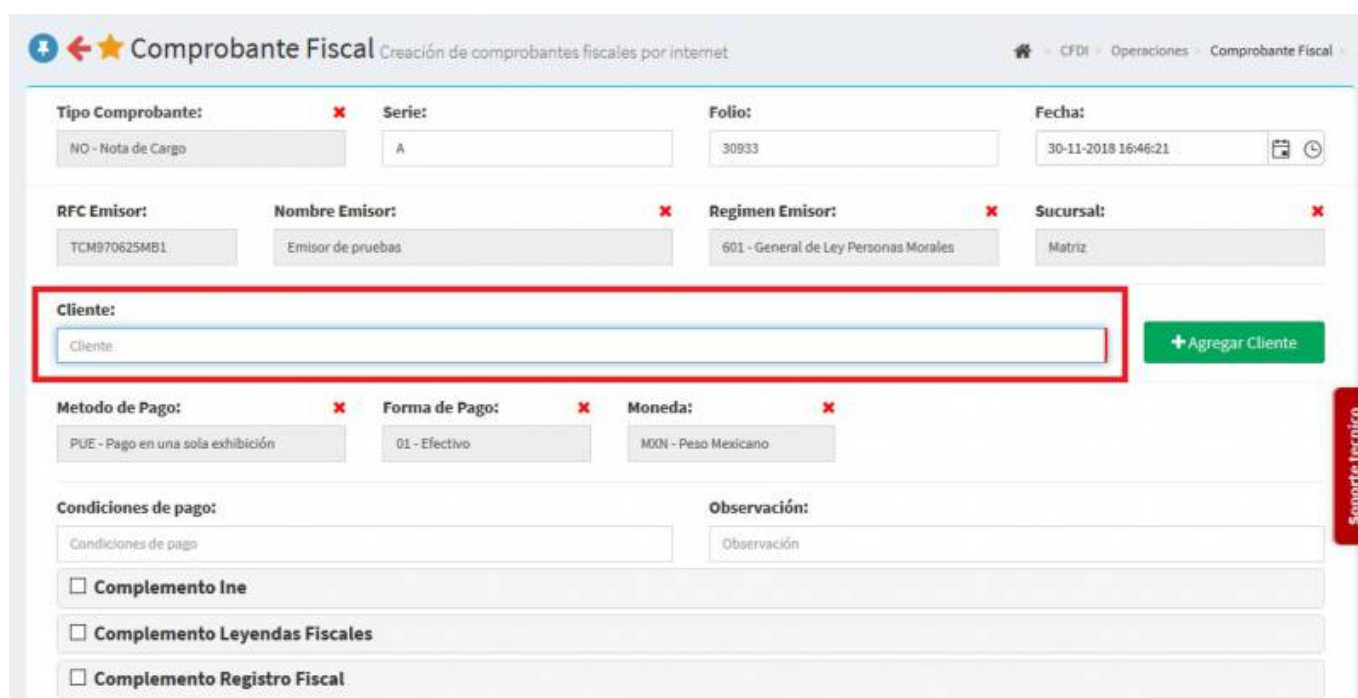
Comprobante Fiscal Creación de comprobantes fiscales por internet

CFDI > Operaciones > Comprobante Fiscal

Tipo Comprobante:
NO - Nota de Cargo

Serie:
A

Folio:
30933

Fecha:
30-11-2018 16:46:21

RFC Emisor:
TCM970625MB1

Nombre Emisor:
Emisor de pruebas

Regimen Emisor:
601 - General de Ley Personas Morales

Sucursal:
Matriz

Cliente:
Cliente

+ Agregar Cliente

Metodo de Pago:
PUE - Pago en una sola exhibición

Forma de Pago:
01 - Efectivo

Moneda:
MXN - Peso Mexicano

Condiciones de pago:
Condiciones de pago

Observación:
Observación

Soporte tecnico

☐ Complemento Ine

☐ Complemento Leyendas Fiscales

☐ Complemento Registro Fiscal